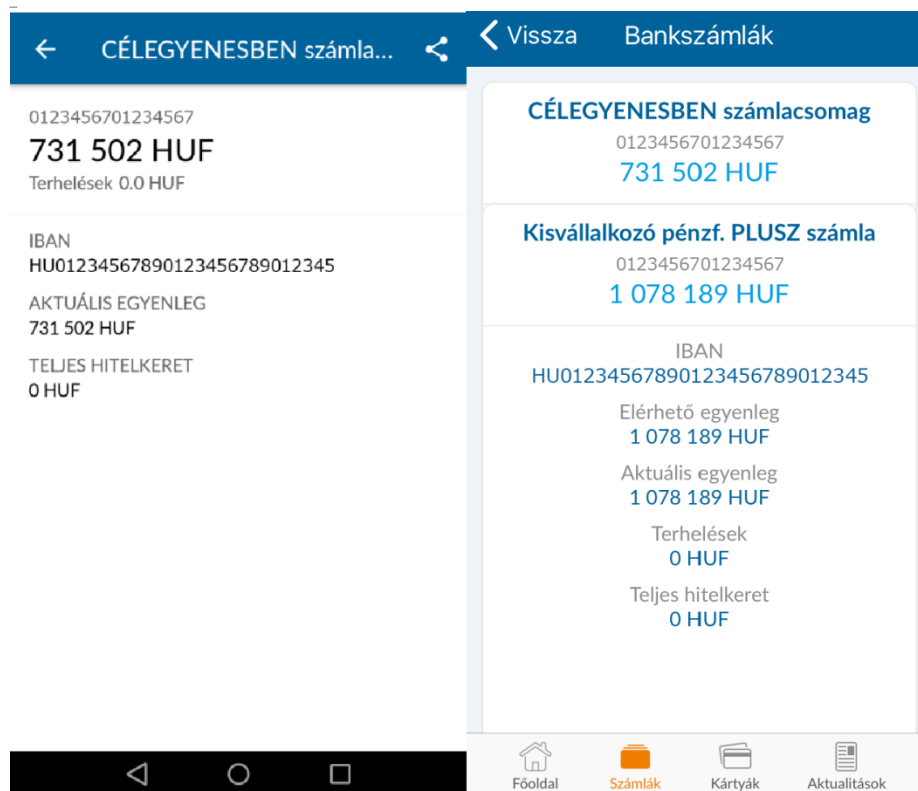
CÉLEGYENESBEN számla...

0123456701234567
731 502 HUF
Terhelések 0.0 HUF

IBAN
HU01234567890123456789012345

AKTUÁLIS EGYENLEG
731 502 HUF

TELJES HITELKERET
0 HUF

Vissza
Bankszámlák

CÉLEGYENESBEN számlacsomag
0123456701234567
731 502 HUF

Kisvállalkozó pénzf. PLUSZ számla
0123456701234567
1 078 189 HUF

IBAN
HU01234567890123456789012345

Elérhető egyenleg
1 078 189 HUF

Aktuális egyenleg
1 078 189 HUF

Terhelések
0 HUF

Teljes hitelkeret
0 HUF

Főoldal
Számlák
Kártyák
Aktualitások